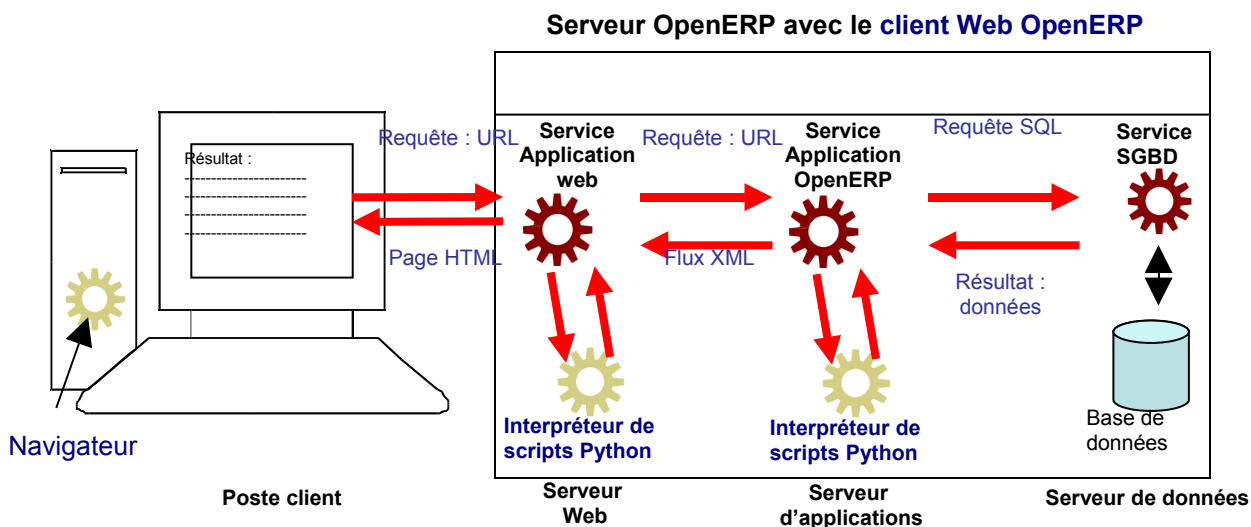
Serveur OpenERP avec le client Web OpenERP

Résultat :
------------------------
------------------------
------------------------
------------------------

Requête : URL

Page HTML

Service Application web

Requête : URL

Flux XML

Service Application OpenERP

Requête SQL

Résultat : données

Service SGBD

Base de données

Navigateur

Interpréteur de scripts Python

Interpréteur de scripts Python

Poste client

Serveur Web

Serveur d'applications

Serveur de données